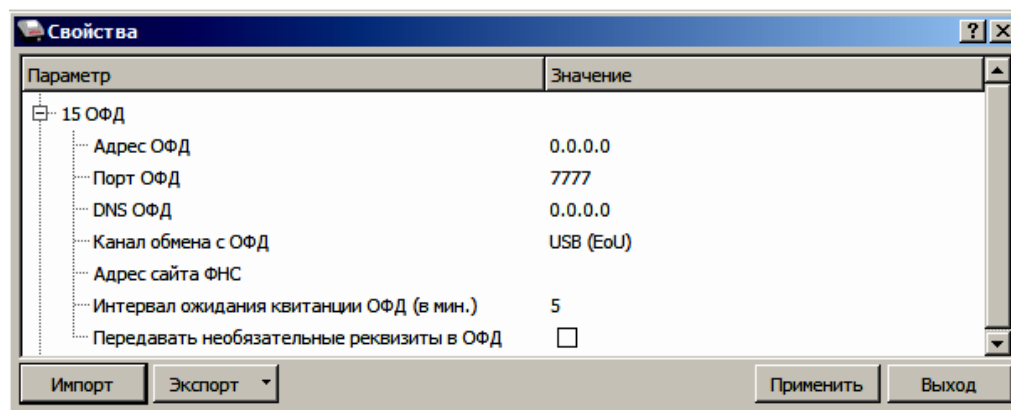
Свойства

?

| Параметр | Значение |
|---|---|
| 15 ОФД | |
| Адрес ОФД | 0.0.0.0 |
| Порт ОФД | 7777 |
| DNS ОФД | 0.0.0.0 |
| Канал обмена с ОФД | USB (EoU) |
| Адрес сайта ФНС | |
| Интервал ожидания квитанции ОФД (в мин.) | 5 |
| Передавать необязательные реквизиты в ОФД | ☐ |

Импорт Экспорт Применить Выход